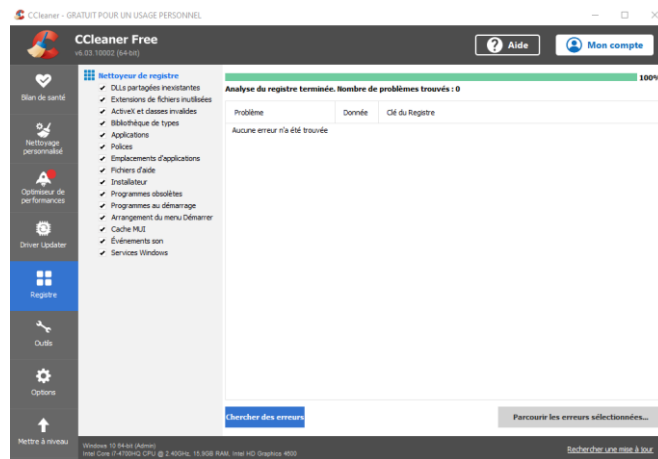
CCleaner - GRATUIT POUR UN USAGE PERSONNEL

CCleaner Free
v6.03.10002 (64-bit)

Aide

Mon compte

Bilan de santé

Nettoyage personnalisé

Optimiseur de performances

Driver Updater

Registre

Outils

Options

Mettre à niveau

Nettoyeur de registre
DLLs partagées inexistantes
Extensions de fichiers inutilisées
ActiveX et classes invalides
Bibliothèque de types
Applications
Polices
Emplacements d'applications
Fichiers d'aide
Installateur
Programmes obsolètes
Programmes au démarrage
Arrangement du menu Démarrer
Cache MUI
Événements son
Services Windows

100%

Analyse du registre terminée. Nombre de problèmes trouvés : 0

| Problème | Donnée | Clé du Registre |
|---|---|---|
| Aucune erreur n'a été trouvée | | |

Chercher des erreurs

Parcourir les erreurs sélectionnées...

Windows 10 64-bit (Admin)
Intel Core i7-4700HQ CPU @ 2.40GHz, 15,9GB RAM, Intel HD Graphics 4600

Rechercher une mise à jour